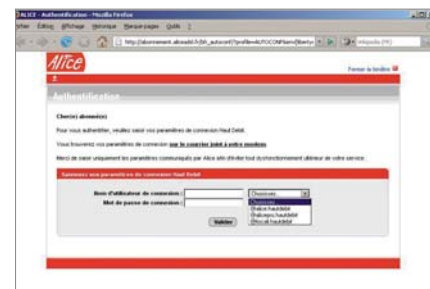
ALICE - Authentification - Mozilla Firefox
Fichier Édition Affichage Historique Marque-pages Outils ?
http://abonnement.aliceadsl.fr/bh_autoconf/?profile=ALYCOOM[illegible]
Wikipedia (FR)
Alice
Fermer la fenêtre
Authentification
Cher(e) abonné(e)
Pour vous authentifier, veuillez saisir vos paramètres de connexion Haut Débit.
Vous trouverez vos paramètres de connexion sur le courrier joint à votre modem.
Merci de saisir uniquement les paramètres communiqués par Alice afin d'éviter tout dysfonctionnement ultérieur de votre service.
Saisissez vos paramètres de connexion Haut Débit
Nom d'utilisateur de connexion :
Mot de passe de connexion :
Choisissez
Choisissez
@alice.hautdebit
@aliceapro.hautdebit
@tiscali.hautdebit
Valider